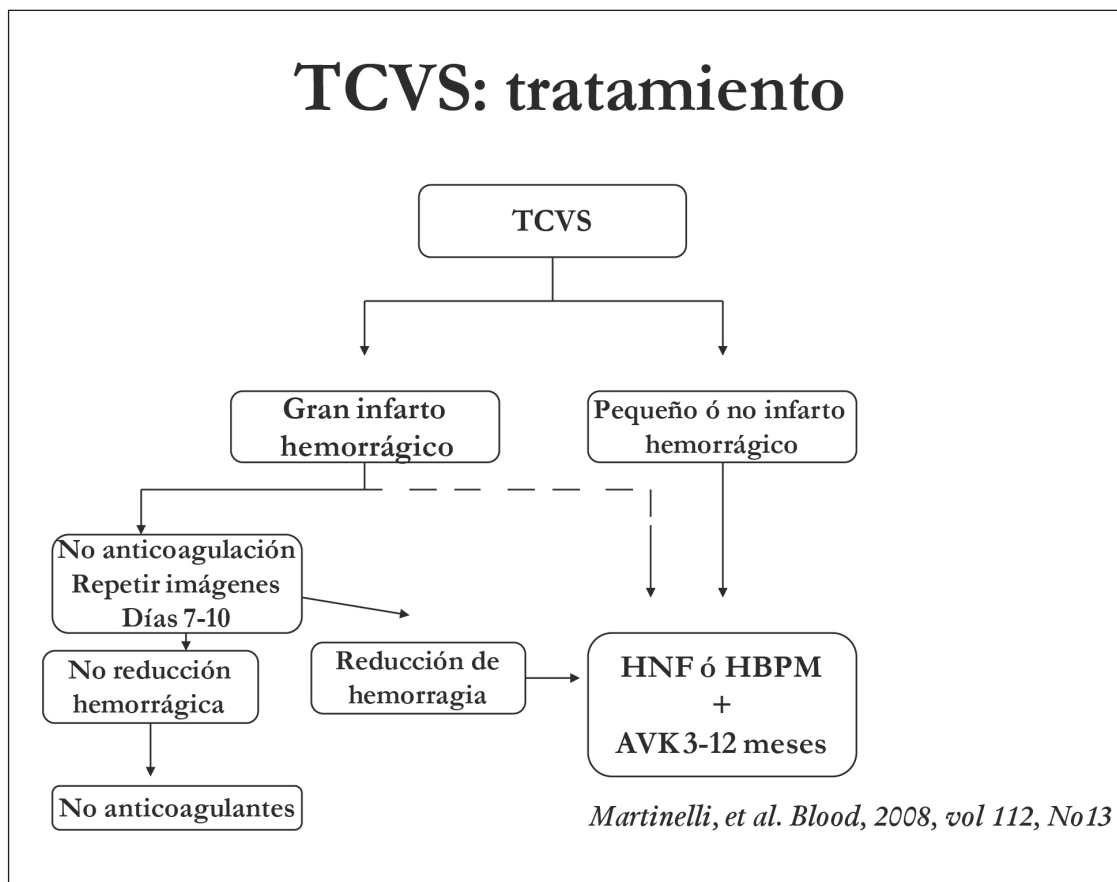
TCVS: tratamiento

TCVS

Gran infarto hemorrágico

Pequeño ó no infarto hemorrágico

No anticoagulación
Repetir imágenes
Días 7-10

No reducción hemorrágica

No anticoagulantes

Reducción de hemorragia

HNF ó HBPM
+
AVK 3-12 meses

Martinelli, et al. Blood, 2008, vol 112, No13